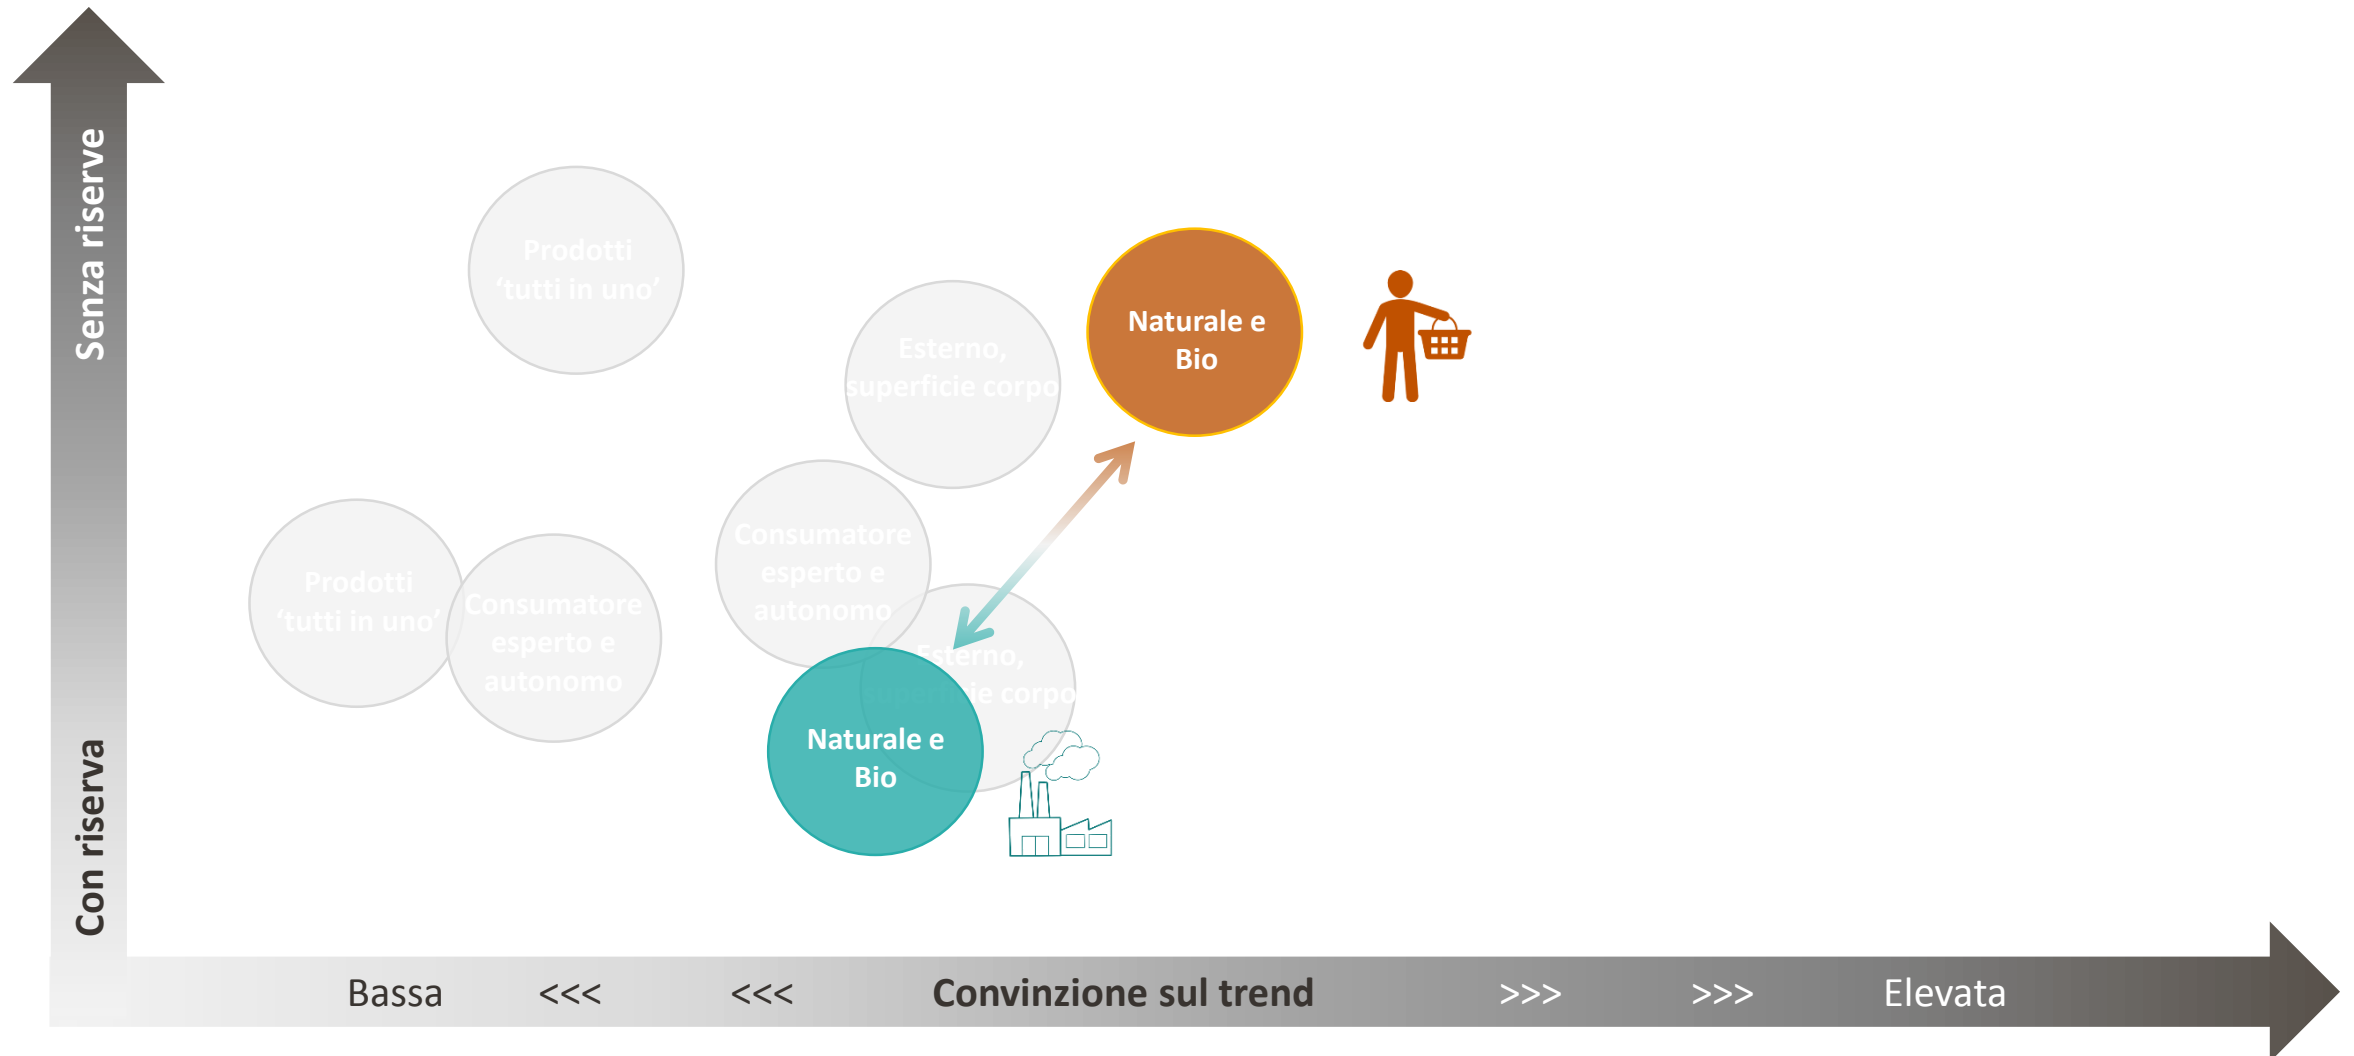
Senza riserve

Con riserva

Prodotti
'tutti in uno'

Esterno,
superficie corpo

Naturale e
Bio

Consumatore
esperto e
autonomo

Prodotti
'tutti in uno'

Consumatore
esperto e
autonomo

Esterno,
superficie corpo

Naturale e
Bio

Bassa <<< <<< Convinzione sul trend >>> >>> Elevata